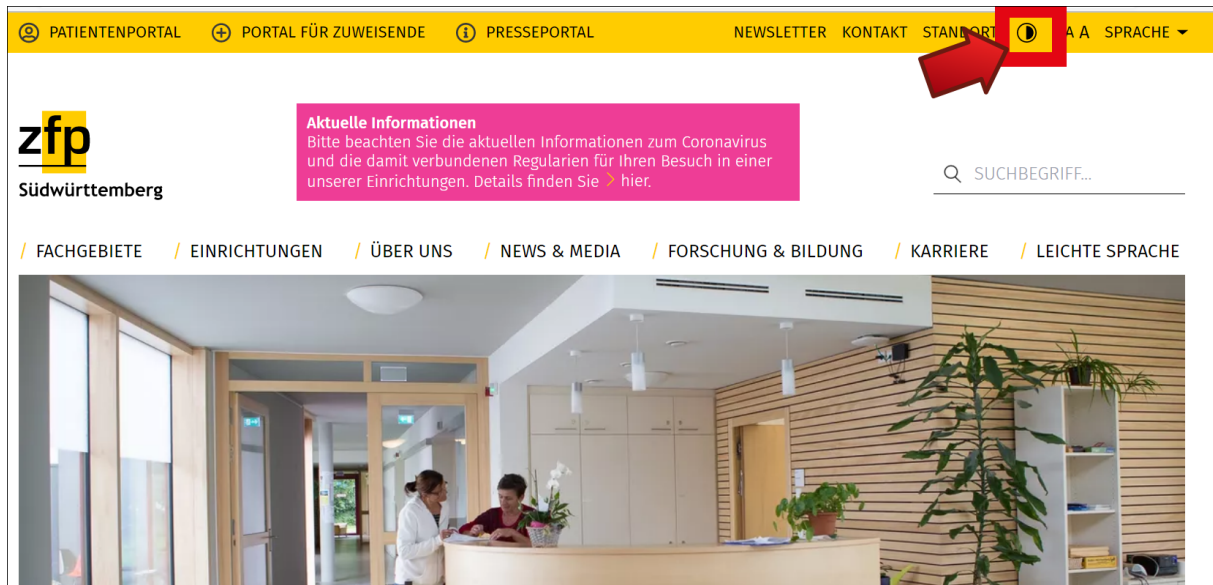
PATIENTENPORTAL PORTAL FÜR ZUWEISENDE PRESSEPORTAL NEWSLETTER KONTAKT STANDORT A A SPRACHE

zfp
Südwürttemberg

Aktuelle Informationen
Bitte beachten Sie die aktuellen Informationen zum Coronavirus und die damit verbundenen Regularien für Ihren Besuch in einer unserer Einrichtungen. Details finden Sie hier.

SUCHBEGRIFF...

/ FACHGEBIETE / EINRICHTUNGEN / ÜBER UNS / NEWS & MEDIA / FORSCHUNG & BILDUNG / KARRIERE / LEICHTE SPRACHE